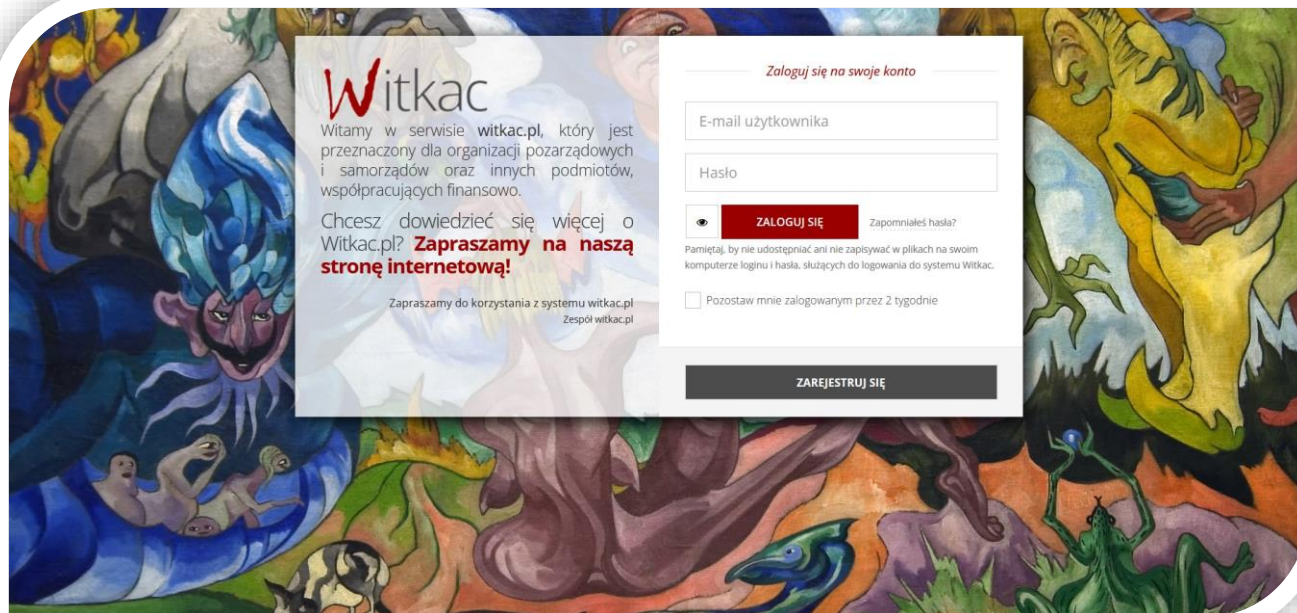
Witkac

Witamy w serwisie witkac.pl, który jest przeznaczony dla organizacji pozarządowych i samorządów oraz innych podmiotów, współpracujących finansowo.

Chcesz dowiedzieć się więcej o Witkac.pl? Zapraszamy na naszą stronę internetową!

Zapraszamy do korzystania z systemu witkac.pl
Zespół witkac.pl

Zaloguj się na swoje konto

E-mail użytkownika

Hasło

ZALOGUJ SIĘ

Zapomniałeś hasła?

Pamiętaj, by nie udostępniać ani nie zapisywać w plikach na swoim komputerze loginu i hasła, służących do logowania do systemu Witkac.

Pozostaw mnie zalogowanym przez 2 tygodnie

ZAREJESTRUJ SIĘ